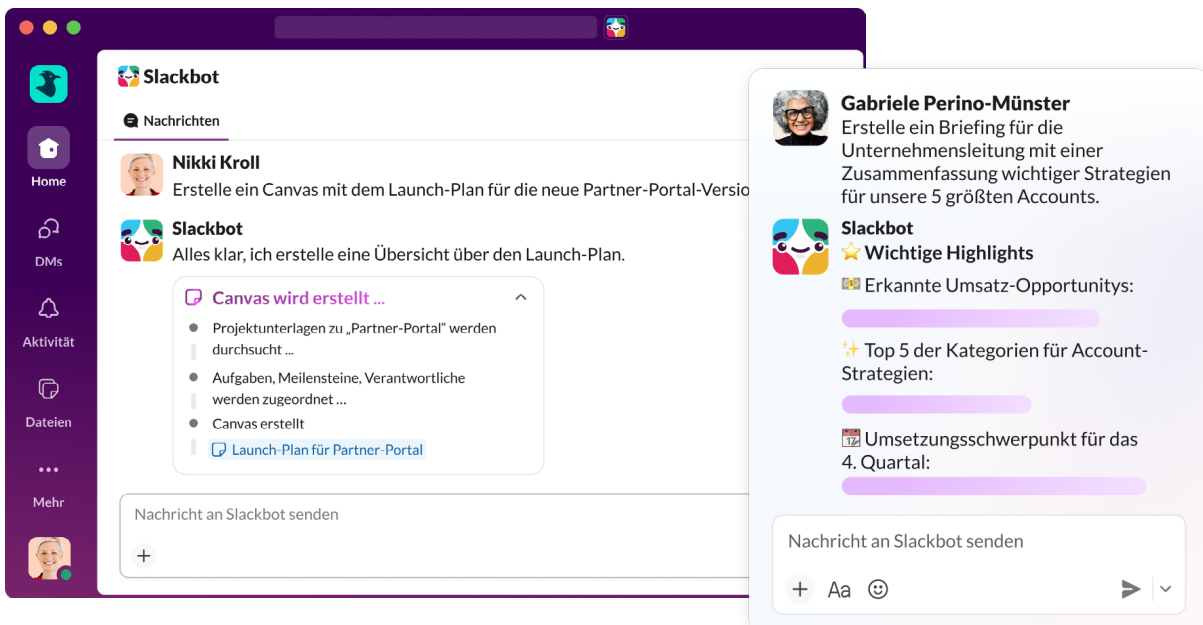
Home

DMs

Aktivität

Dateien

Mehr

Slackbot

Nachrichten

Nikki Kroll
Erstelle ein Canvas mit dem Launch-Plan für die neue Partner-Portal-Versio

Slackbot
Alles klar, ich erstelle eine Übersicht über den Launch-Plan.

Canvas wird erstellt ...

Projektunterlagen zu „Partner-Portal" werden durchsucht ...

Aufgaben, Meilensteine, Verantwortliche werden zugeordnet ...

Canvas erstellt

Launch-Plan für Partner-Portal

Nachricht an Slackbot senden

Gabriele Perino-Münster
Erstelle ein Briefing für die Unternehmensleitung mit einer Zusammenfassung wichtiger Strategien für unsere 5 größten Accounts.

Slackbot
⭐ Wichtige Highlights

💵 Erkannte Umsatz-Opportunitys:

✨ Top 5 der Kategorien für Account-Strategien:

📆 Umsetzungsschwerpunkt für das 4. Quartal:

Nachricht an Slackbot senden

Aa